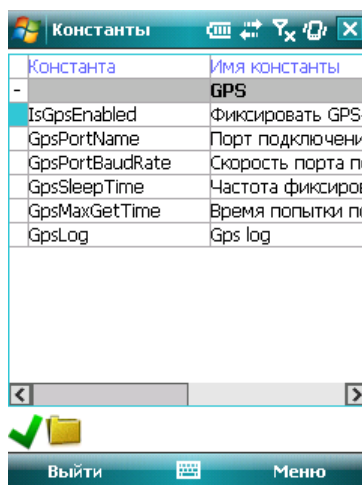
Константы

| Константа | Имя константы |
|---|---|
| - | GPS |
| IsGpsEnabled | Фиксировать GPS- |
| GpsPortName | Порт подключени |
| GpsPortBaudRate | Скорость порта п |
| GpsSleepTime | Частота фиксиров |
| GpsMaxGetTime | Время попытки п |
| GpsLog | Gps log |

Выйти
Меню